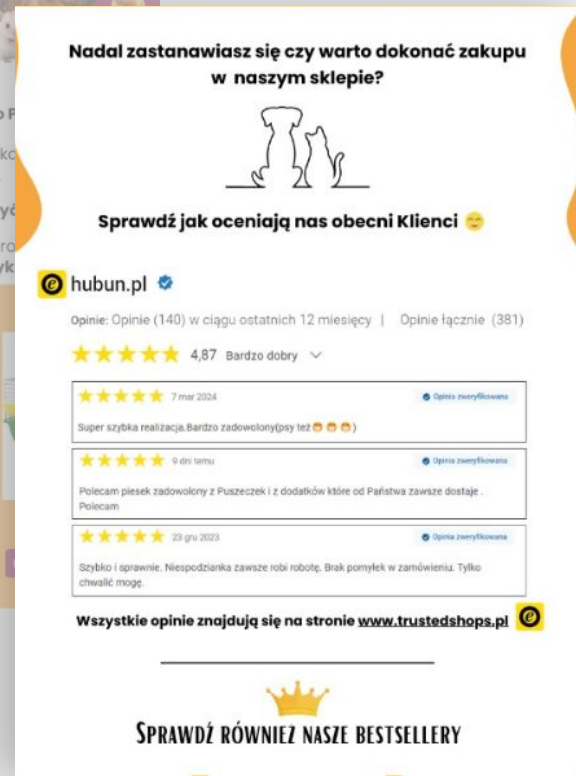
Nadal zastanawiasz się czy warto dokonać zakupu w naszym sklepie?

Sprawdź jak oceniają nas obecni Klienci 😊

hubun.pl

Opinie: Opinie (140) w ciągu ostatnich 12 miesięcy | Opinie łącznie (381)

★★★★★ 4,87 Bardzo dobry

★★★★★ 7 mar 2024 Opinia zweryfikowana

Super szybka realizacja.Bardzo zadowolony(psy też😊😊😊)

★★★★★ 9 dni temu Opinia zweryfikowana

Polecam piesek zadowolony z Puszeczek i z dodatków które od Państwa zawsze dostaje . Polecam

★★★★★ 23 gru 2023 Opinia zweryfikowana

Szybko i sprawnie. Niespodzianka zawsze robi robotę. Brak pomyłek w zamówieniu. Tylko chwalić mogę.

Wszystkie opinie znajdują się na stronie www.trustedshops.pl

Sprawdź również nasze bestsellery